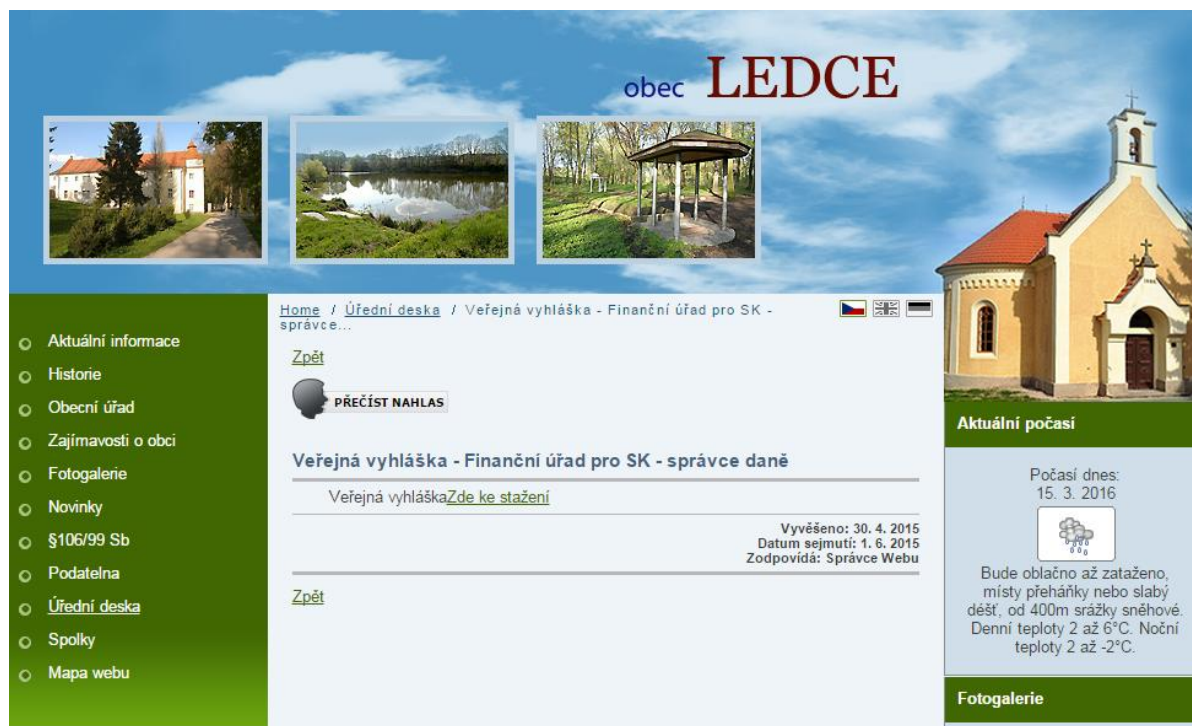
obec LEDCE

Aktuální informace
Historie
Obecní úřad
Zajímavosti o obci
Fotogalerie
Novinky
§106/99 Sb
Podatelna
Úřední deska
Spolky
Mapa webu

Home / Úřední deska / Veřejná vyhláška - Finanční úřad pro SK - správce...

Zpět

PŘEČÍST NAHLAS

Veřejná vyhláška - Finanční úřad pro SK - správce daně

Veřejná vyhláškaZde ke stažení

Vyvěšeno: 30. 4. 2015
Datum sejmutí: 1. 6. 2015
Zodpovídá: Správce Webu

Zpět

Aktuální počasí

Počasí dnes:
15. 3. 2016

Bude oblačno až zataženo, místy přeháňky nebo slabý déšť, od 400m srážky sněhové. Denní teploty 2 až 6°C. Noční teploty 2 až -2°C.

Fotogalerie